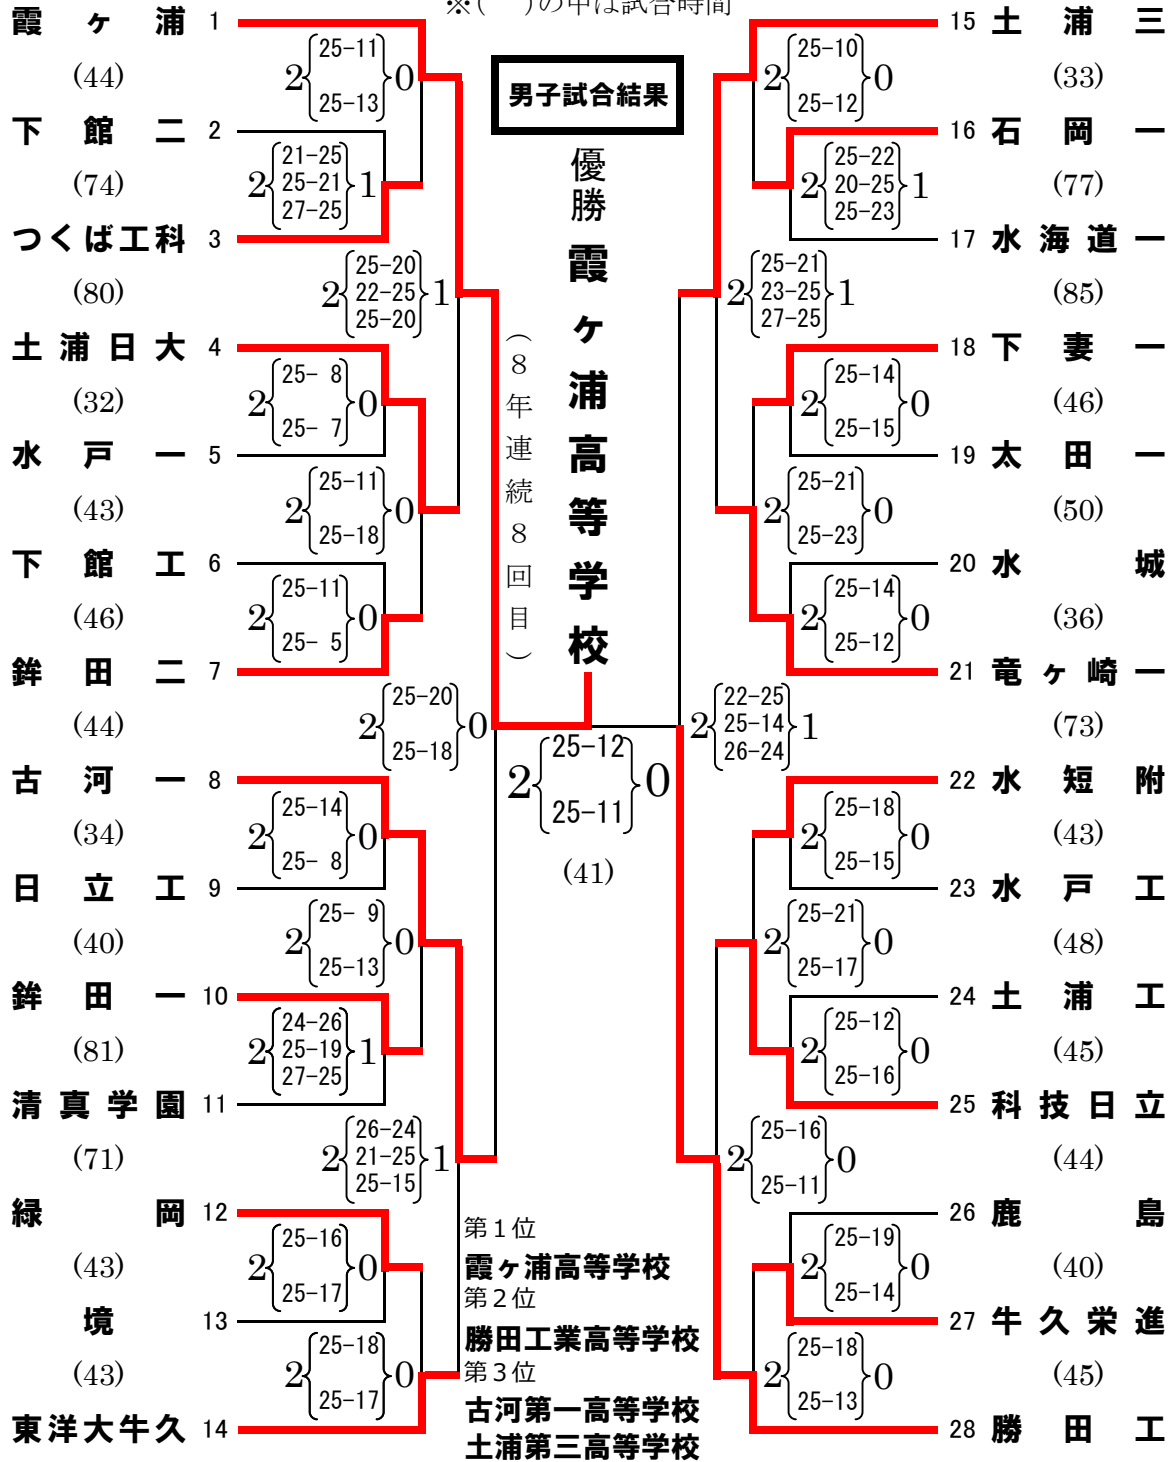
※(　)の中は試合時間

男子試合結果

優勝
霞ヶ浦高等学校
(8年連続8回目)

霞ヶ浦 1
(44)
下館二 2
(74)
つくば工科 3
(80)
土浦日大 4
(32)
水戸一 5
(43)
下館工 6
(46)
鉾田二 7
(44)
古河一 8
(34)
日立工 9
(40)
鉾田一 10
(81)
清真学園 11
(71)
緑岡 12
(43)
境 13
(43)
東洋大牛久 14

2 {25-11, 25-13} 0
2 {21-25, 25-21, 27-25} 1
2 {25-20, 22-25, 25-20} 1
2 {25- 8, 25- 7} 0
2 {25-11, 25-18} 0
2 {25-11, 25- 5} 0
2 {25-20, 25-18} 0
2 {25-14, 25- 8} 0
2 {25- 9, 25-13} 0
2 {24-26, 25-19, 27-25} 1
2 {26-24, 21-25, 25-15} 1
2 {25-16, 25-17} 0
2 {25-18, 25-17} 0

2 {25-12, 25-11} 0
(41)

15 土浦三
(33)
16 石岡一
(77)
17 水海道一
(85)
18 下妻一
(46)
19 太田一
(50)
20 水城
(36)
21 竜ヶ崎一
(73)
22 水短附
(43)
23 水戸工
(48)
24 土浦工
(45)
25 科技日立
(44)
26 鹿島
(40)
27 牛久栄進
(45)
28 勝田工

2 {25-10, 25-12} 0
2 {25-22, 20-25, 25-23} 1
2 {25-21, 23-25, 27-25} 1
2 {25-14, 25-15} 0
2 {25-21, 25-23} 0
2 {25-14, 25-12} 0
2 {22-25, 25-14, 26-24} 1
2 {25-18, 25-15} 0
2 {25-21, 25-17} 0
2 {25-12, 25-16} 0
2 {25-16, 25-11} 0
2 {25-19, 25-14} 0
2 {25-18, 25-13} 0

第1位
霞ヶ浦高等学校
第2位
勝田工業高等学校
第3位
古河第一高等学校
土浦第三高等学校